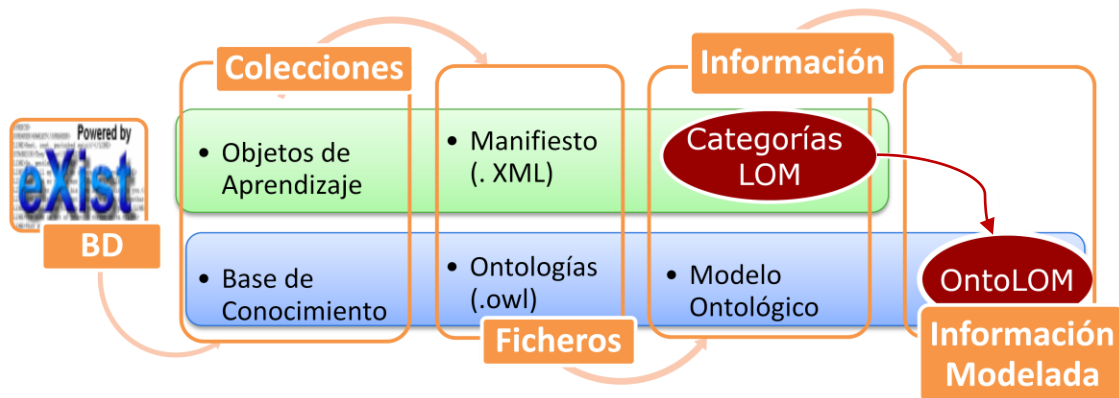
Powered by
eXist
BD

Colecciones
• Objetos de Aprendizaje
• Base de Conocimiento

• Manifiesto (. XML)
• Ontologías (.owl)
Ficheros

Información
Categorías LOM
• Modelo Ontológico

OntoLOM
Información Modelada